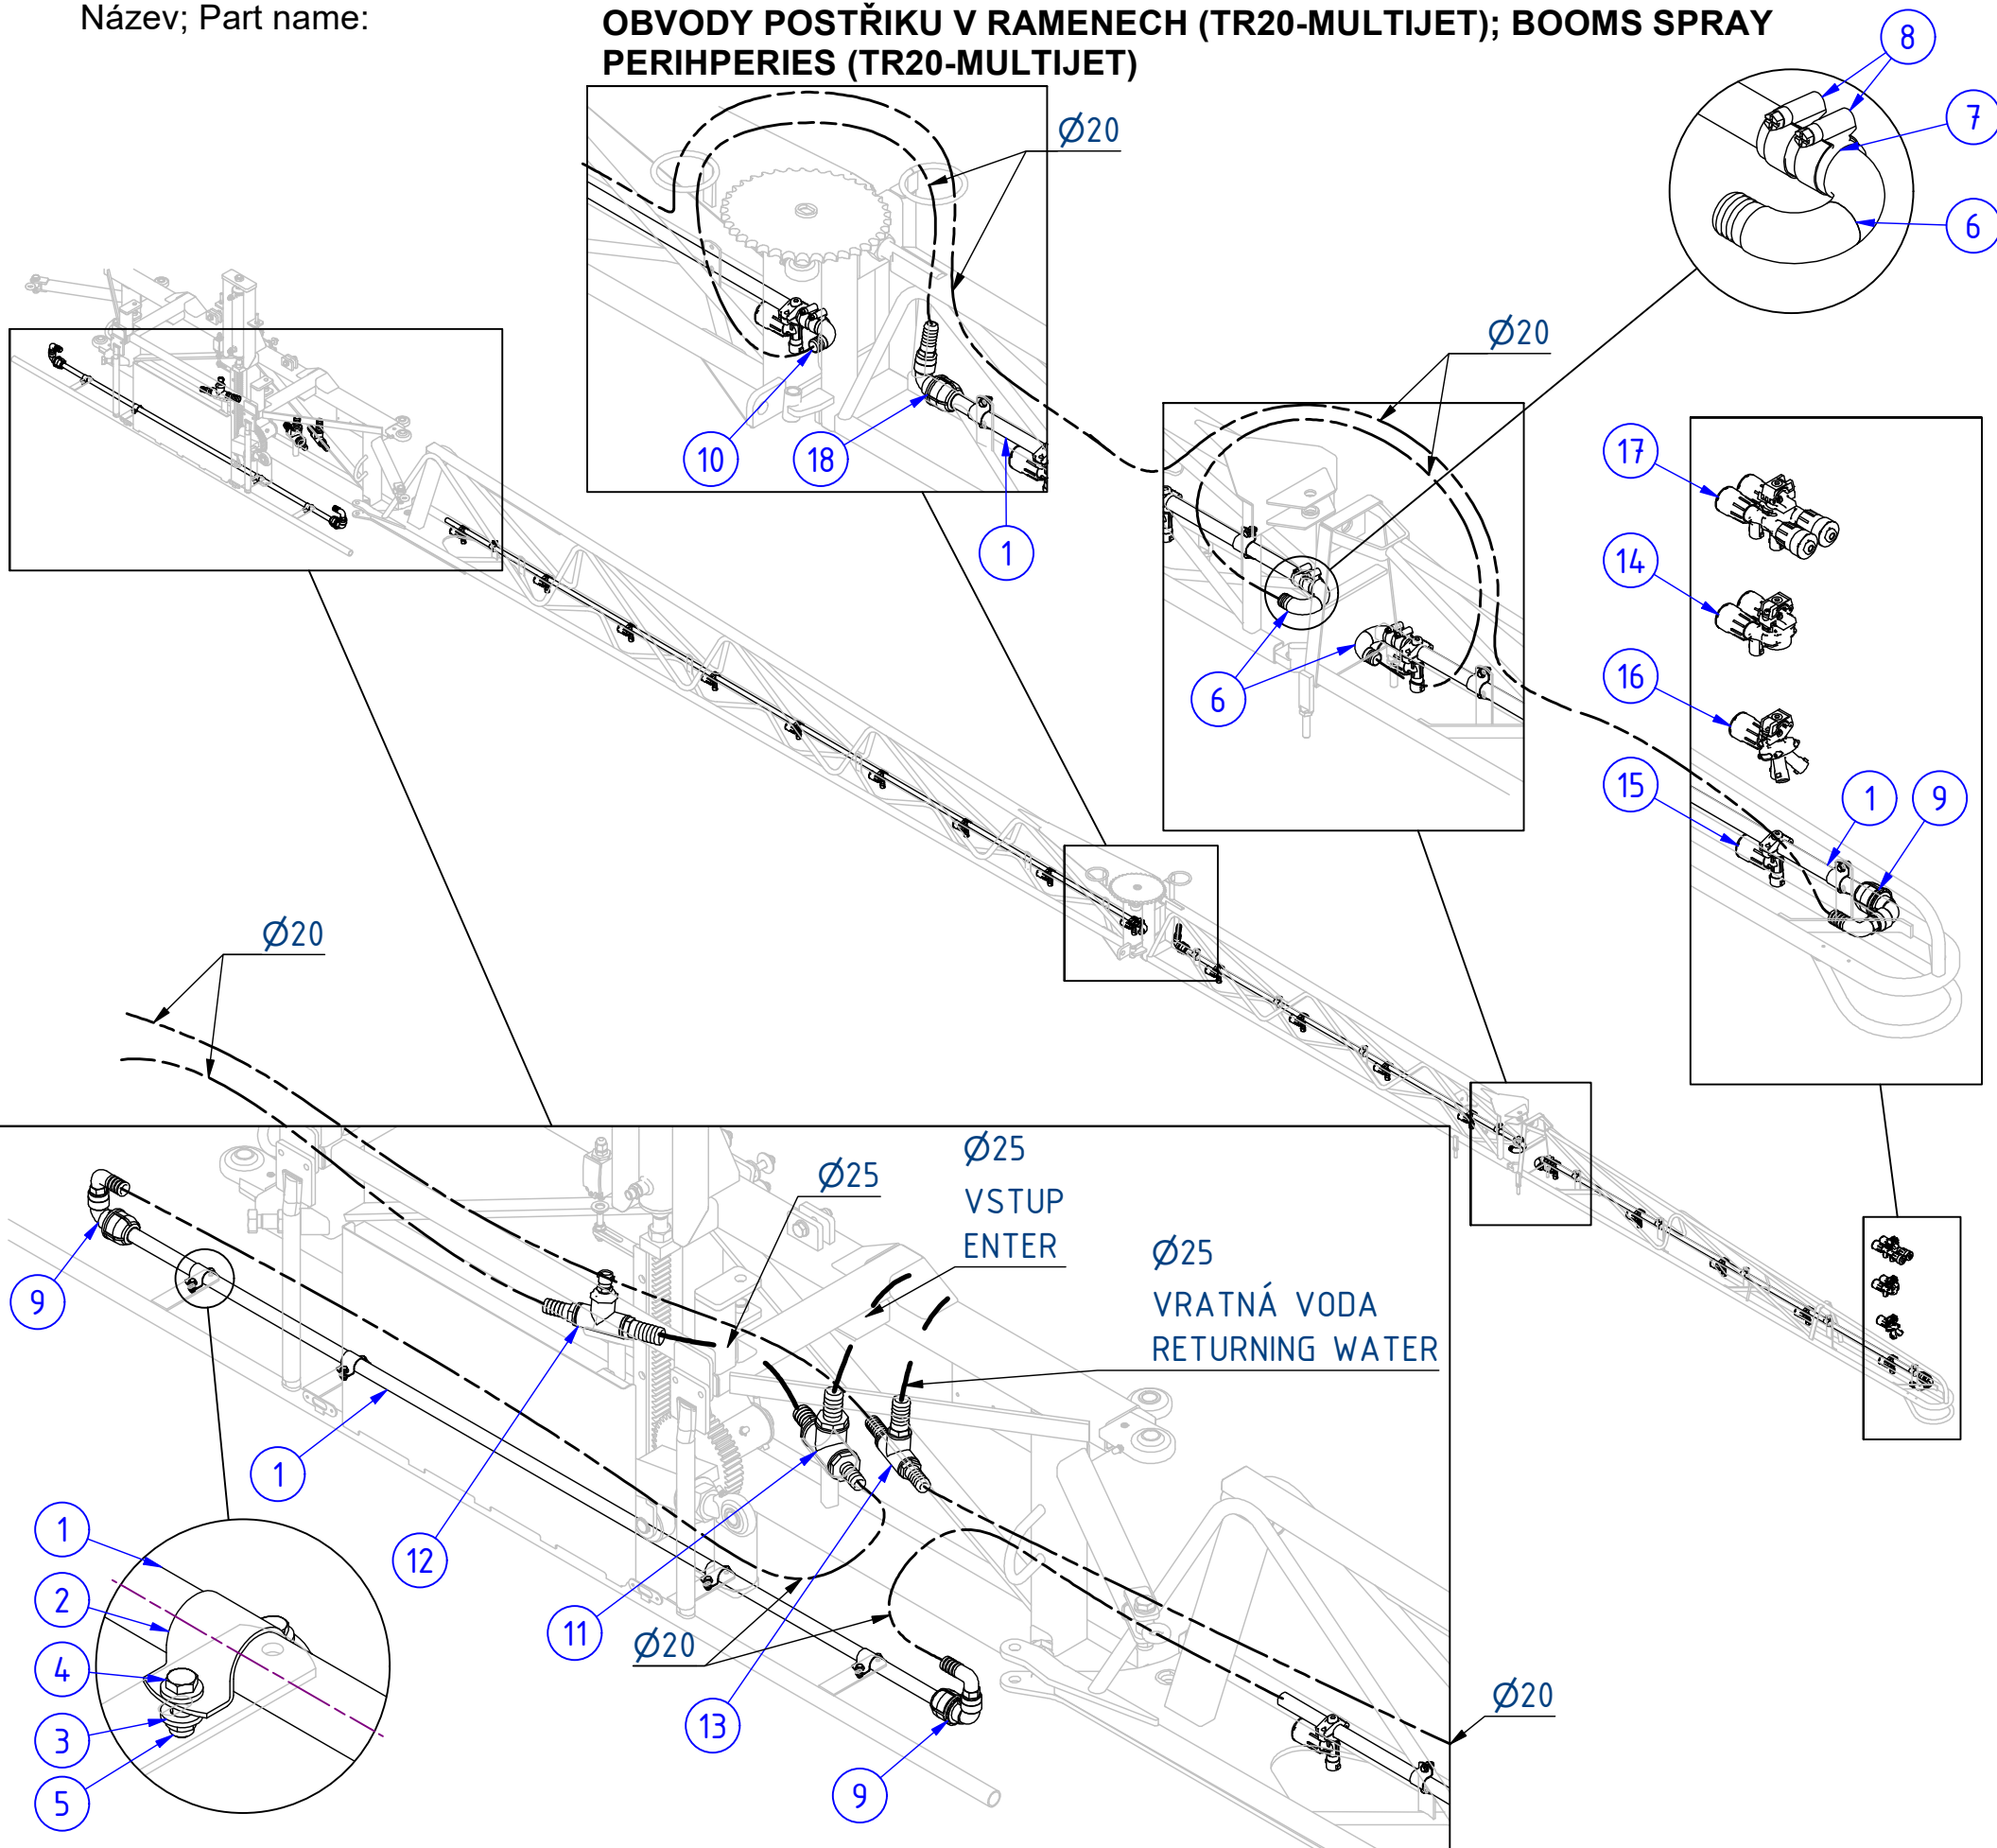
Název; Part name:

OBVODY POSTŘIKU V RAMENECH (TR20-MULTIJET); BOOMS SPRAY PERIHPERIES (TR20-MULTIJET)

8
7
6
Ø20
10
18
1
Ø20
6
17
14
16
15
1
9
Ø20
Ø25
Ø25
VSTUP
ENTER
Ø25
VRATNÁ VODA
RETURNING WATER
9
1
12
1
2
4
3
5
11
Ø20
13
9
Ø20